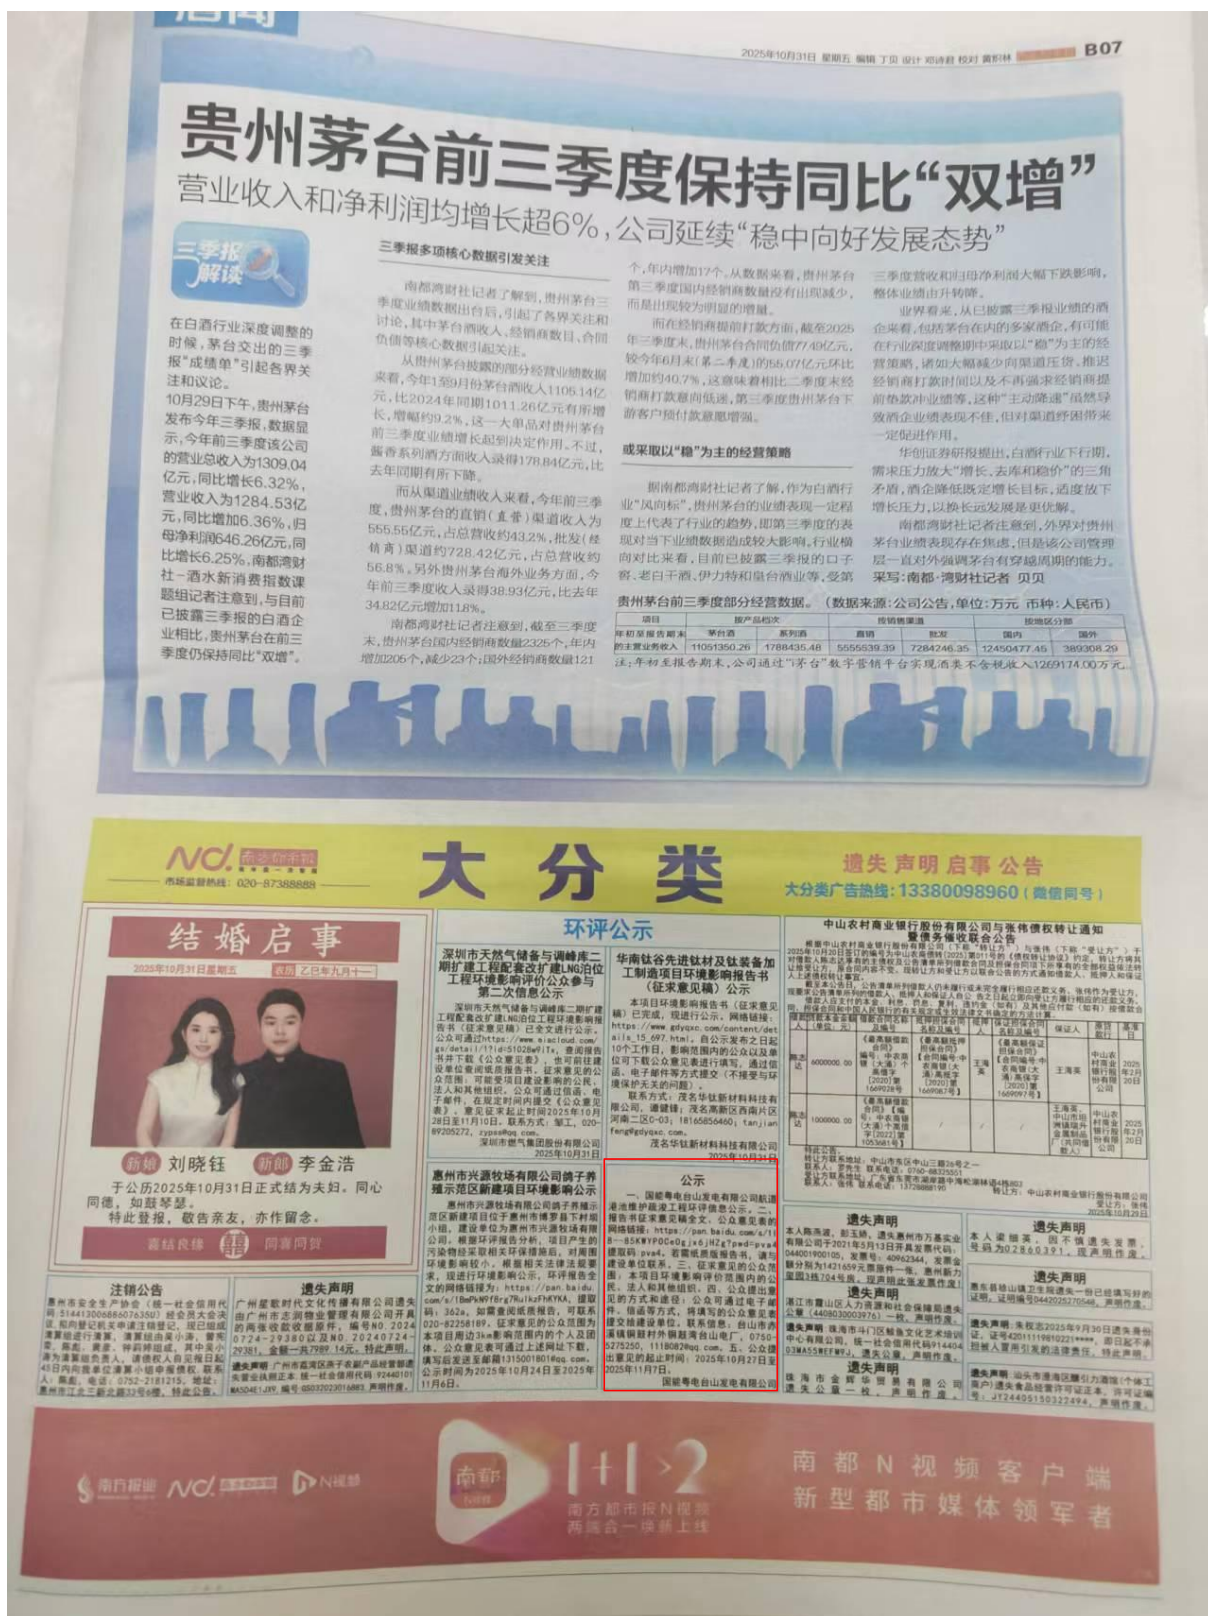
2025年10月31日 星期五 编辑 丁贝 设计 邓诗君 校对 黄彩林 B07

贵州茅台前三季度保持同比“双增”

营业收入和净利润均增长超6%，公司延续“稳中向好发展态势”

三季报解读

在白酒行业深度调整的时候，茅台交出的三季报“成绩单”引起各界关注和议论。

10月29日下午，贵州茅台发布今年三季报，数据显示，今年前三季度该公司的营业总收入为1309.04亿元，同比增长6.32%，营业收入为1284.53亿元，同比增加6.36%，归母净利润646.26亿元，同比增长6.25%。南都湾财社－酒水新消费指数课题组记者注意到，与目前已披露三季报的白酒企业相比，贵州茅台在前三季度仍保持同比“双增”。

三季报多项核心数据引发关注

南都湾财社记者了解到，贵州茅台三季度业绩数据出台后，引起了各界关注和讨论，其中茅台酒收入、经销商数目、合同负债等核心数据引起关注。

从贵州茅台披露的部分经营业绩数据来看，今年1至9月份茅台酒收入1105.14亿元，比2024年同期1011.26亿元有所增长，增幅约9.2%，这一大单品对贵州茅台前三季度业绩增长起到决定作用。不过，酱香系列酒方面收入录得178.84亿元，比去年同期有所下降。

而从渠道业绩收入来看，今年前三季度，贵州茅台的直销（直营）渠道收入为555.56亿元，占总营收约43.2%，批发（经销商）渠道约728.42亿元，占总营收约56.8%。另外贵州茅台海外业务方面，今年前三季度收入录得38.93亿元，比去年34.82亿元增加11.8%。

南都湾财社记者注意到，截至三季度末，贵州茅台国内经销商数量2325个，年内增加205个，减少23个；国外经销商数量121个，年内增加17个。从数据来看，贵州茅台第三季度国内经销商数量没有出现减少，而是出现较为明显的增加。

而在经销商提前打款方面，截至2025年三季度末，贵州茅台合同负债77.49亿元，较今年6月末（第二季度）的55.07亿元环比增加约40.7%，这意味着相比二季度末经销商打款意向低迷，第三季度贵州茅台下游客户预付款意愿增强。

或采取以“稳”为主的经营策略

据南都湾财社记者了解，作为白酒行业“风向标”，贵州茅台的业绩表现一定程度上代表了行业的趋势，即第三季度的表现对当下业绩数据造成较大影响，行业横向对比来看，目前已披露三季报的口子窖、老白干酒、伊力特和皇台酒业等，受第三季度营收和归母净利润大幅下跌影响，整体业绩由升转降。

业界看来，从已披露三季报业绩的酒企来看，包括茅台在内的多家酒企，有可能在行业深度调整期中采取以“稳”为主的经营策略，诸如大幅减少向渠道压货，推迟经销商打款时间以及不再强求经销商提前垫款冲业绩等，这种“主动降速”虽然导致酒企业绩表现不佳，但对渠道纾困带来一定促进作用。

华创证券研报提出，白酒行业下行期，需求压力放大“增长、去库和稳价”的三角矛盾，酒企降低既定增长目标，适度放下增长压力，以换长远发展是更优解。

南都湾财社记者注意到，外界对贵州茅台业绩表现存在焦虑，但是该公司管理层一直对外强调茅台有穿越周期的能力。

采写：南都·湾财社记者 贝贝

贵州茅台前三季度部分经营数据。（数据来源：公司公告，单位：万元 币种：人民币）

| 项目 | 按产品档次 | | 按销售渠道 | | 按地区分部 | |
|---|---|---|---|---|---|---|
| | 茅台酒 | 系列酒 | 直销 | 批发 | 国内 | 国外 |
| 年初至报告期末的主营业务收入 | 11051350.26 | 1788435.48 | 5555539.39 | 7284246.35 | 12450477.45 | 389308.29 |

注：年初至报告期末，公司通过“i茅台”数字营销平台实现酒类不含税收入1269174.00万元。

NC 南方都市报 市场监督热线：020-87388888

大分类

遗失 声明 启事 公告

大分类广告热线：13380098960（微信同号）

结婚启事

2025年10月31日星期五 农历 乙巳年九月十一

新娘 刘晓钰 新郎 李金浩

于公历2025年10月31日正式结为夫妇。同心同德，如鼓琴瑟。

特此登报，敬告亲友，亦作留念。

喜结良缘 囍 同喜同贺

环评公示

深圳市天然气储备与调峰库二期扩建工程配套改扩建LNG泊位工程环境影响评价公众参与第二次信息公示

深圳市天然气储备与调峰库二期扩建工程配套改扩建LNG泊位工程环境影响报告书（征求意见稿）已全文进行公示。公示网址https://www.eiacloud.com/gs/detail/1?id=51028w91Tx。查阅报告书并下载《公众意见表》，也可前往建设单位查阅纸质报告书。征求意见的公众范围：可能受项目建设影响的公民、法人和其他组织。公众可通过信函、电子邮件、在规定时间内提交《公众意见表》。意见征求起止时间2025年10月28日至11月10日。联系方式：邹工，020-89205272，zygss@qq.com。

深圳市燃气集团股份有限公司 2025年10月31日

华南钛谷先进钛材及钛装备加工制造项目环境影响报告书（征求意见稿）公示

本项目环境影响报告书（征求意见稿）已完成，现进行公示，网络链接：https://www.gdyqxc.com/content/details_15_697.html。向公示发布之日起10个工作日，影响范围内的公众以及单位可下载公众意见表进行填写，通过信函、电子邮件等方式提交（不接受与环境保护无关的问题）。

联系方式：茂名华钛新材料科技有限公司，谭健锋；茂名高新区西南片区河南二区C-03；18165856460；tanjianfeng@gdyqxc.com。

茂名华钛新材料科技有限公司 2025年10月31日

惠州市兴源牧场有限公司鸽子养殖示范区新建项目环境影响公示

惠州市兴源牧场有限公司鸽子养殖示范区新建项目位于惠州市博罗县下村小组。建设单位为惠州市兴源牧场有限公司。根据环评报告分析，项目产生的污染物经采取相关环保措施后，对周围环境影响较小。根据相关法律法规要求，现进行环境影响公示，环评报告全文的网络链接为：https://pan.baidu.com/s/1BmPWPf8rg7KulkzFhKYKA，提取码：362a，如需查阅纸质报告，可联系020-82258189，征求意见的公众范围为本项目周边3km影响范围内的个人及团体。公众意见表可通过上述网址下载，填写后发送至邮箱1315001801@qq.com。公示时间为2025年10月24日至2025年11月6日。

公示

一、国能粤电台山发电有限公司航道港池维护疏浚工程环评信息公示。二、报告书征求意见稿全文、公众意见表的网络链接：https://pan.baidu.com/s/1IB-B5KWYP0Ce0gjx6jH2g?pwd=pva4提取码：pva4。若需纸质版报告书，请与建设单位联系。三、征求意见的公众范围：本项目环境影响评价范围内的公民、法人和其他组织。四、公众提出意见的方式和途径：公众可通过电子邮件、信函等方式，将填写的公众意见表提交给建设单位。联系人：陈生，地址：台山市赤溪镇铜鼓村外铜鼓湾台山电厂，0750-5275250，1118082@qq.com。五、公众提出意见的起止时间：2025年10月27日至2025年11月7日。

国能粤电台山发电有限公司

中山农村商业银行股份有限公司与张伟债权转让通知暨债务催收联合公告

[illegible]

特此公告。

中山农村商业银行股份有限公司 2025年10月29日

注销公告

惠州市安全生产协会（统一社会信用代码：51441300688607635U）经会员大会决议，拟向登记机关申请注销登记，现已组成清算组进行清算。清算组由吴小瑜、曾宪来、黄豪、钟科祥组成，其中吴小瑜为清算组负责人。请债权人自见报日起45日内向我单位清算组申报债权。联系人：陈彪，电话：0752-2181215，地址：惠州市江北三新北路33号6楼，特此公告。

遗失声明

广州星歌时代文化传播有限公司遗失由广州市志润物业管理有限公司开具的再生收款收据联，编号NO.20240724-29380以及NO.20240724-29381，金额一共7989.14元，特此声明。

遗失声明 广州市南湾区桥子文新产品经营部遗失营业执照正本，统一社会信用代码：92440101MA5D4E1J89，编号0503202301683，声明作废。

遗失声明

本人陈燕，刘玉琦，遗失佛山市万基实业有限公司于2021年5月13日开具发票代码：044001900105，发票号：40962344，发票金额分别为1421659元票据联一张，票据第1号楼1栋704号房，现声明此张发票作废！

遗失声明

湛江市雷山区人力资源和社会保障局遗失公章（4408030003976）一枚，声明作废。

遗失声明

珠海市斗门区鲸鱼文化艺术培训中心有限公司，统一社会信用代码914404 03MA55WEFW9J，遗失公章，声明作废。

遗失声明

珠海市鑫辉华贸易有限公司遗失公章一枚，声明作废。

遗失声明

本人梁丽英，因不慎遗失发票，号码为02860391，现声明作废。

遗失声明

惠东县德山镇卫生院遗失一份已经填写好的证明，证明编号0442025270546，声明作废。

遗失声明 朱权志2025年9月30日遗失身份证，证号42011119810221****，即日起不承担被人冒用引发的法律责任，特此声明。

遗失声明 汕头市澄海区滕引力港隆（个体工户）遗失食品经营许可证正本，许可证编号：JY24405150322494，声明作废。

南方报业 NC 南方都市报 N视频

南都 N视频

1+1>2

南方都市报N视频 两端合一 焕新上线

南都N视频客户端 新型都市媒体领军者